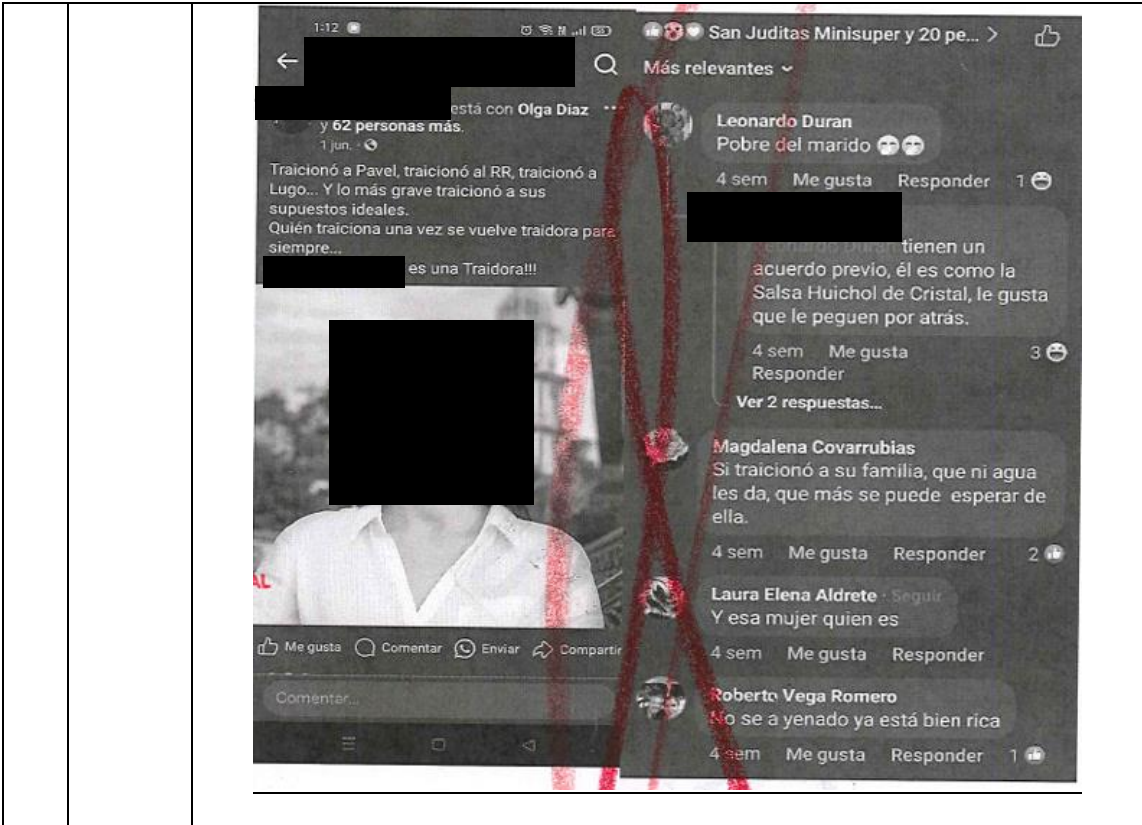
1:12

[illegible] está con Olga Diaz y 62 personas más.
1 jun.

Traicionó a Pavel, traicionó al RR, traicionó a Lugo... Y lo más grave traicionó a sus supuestos ideales.
Quién traiciona una vez se vuelve traidora para siempre...
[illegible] es una Traidora!!!

AL

Me gusta Comentar Enviar Compartir

Comentar...

San Juditas Minisuper y 20 pe... >

Más relevantes

Leonardo Duran
Pobre del marido
4 sem Me gusta Responder 1

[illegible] tienen un acuerdo previo, él es como la Salsa Huichol de Cristal, le gusta que le peguen por atrás.
4 sem Me gusta Responder 3
Ver 2 respuestas...

Magdalena Covarrubias
Si traicionó a su familia, que ni agua les da, que más se puede esperar de ella.
4 sem Me gusta Responder 2

Laura Elena Aldrete · Seguir
Y esa mujer quien es
4 sem Me gusta Responder

Roberto Vega Romero
No se a yenado ya está bien rica
4 sem Me gusta Responder 1